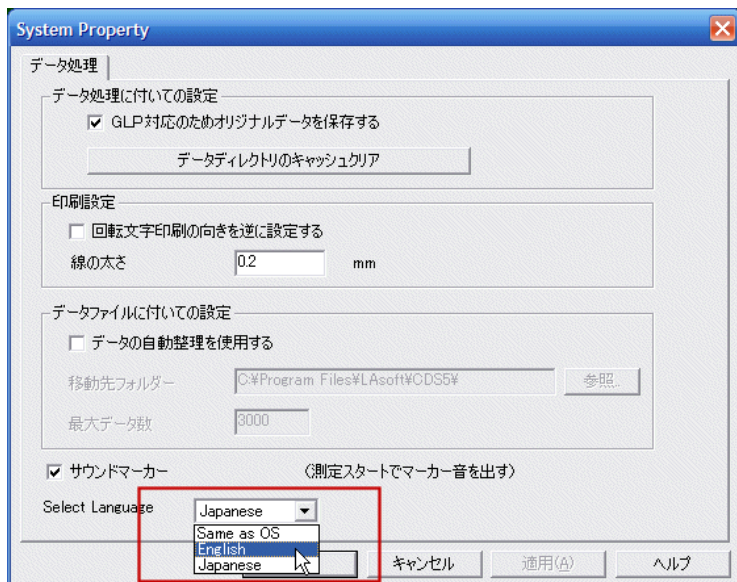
System Property

データ処理

データ処理に付いての設定

☑ GLP対応のためオリジナルデータを保存する

データディレクトリのキャッシュクリア

印刷設定

☐ 回転文字印刷の向きを逆に設定する

線の太さ 0.2 mm

データファイルに付いての設定

☐ データの自動整理を使用する

移動先フォルダー C:¥Program Files¥LAsoft¥CDS5¥ 参照..

最大データ数 3000

☑ サウンドマーカー (測定スタートでマーカー音を出す)

Select Language Japanese

Same as OS
English
Japanese

キャンセル 適用(A) ヘルプ